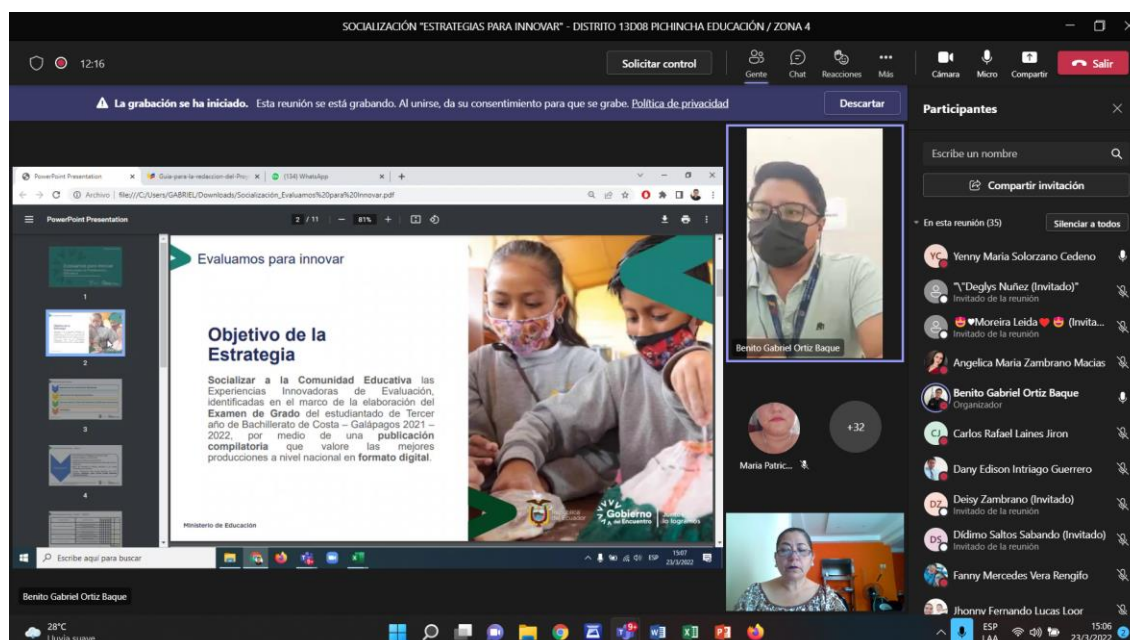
SOCIALIZACIÓN "ESTRATEGIAS PARA INNOVAR" - DISTRITO 13D08 PICHINCHA EDUCACIÓN / ZONA 4

12:16

Solicitar control

Gente Chat Reacciones Más Cámara Micro Compartir Salir

La grabación se ha iniciado. Esta reunión se está grabando. Al unirse, da su consentimiento para que se grabe. Política de privacidad

Descartar

PowerPoint Presentation | Guia-para-la-redaccion-del-Proy | (134) WhatsApp

Archivo | file:///C:/Users/GABRIEL/Downloads/Socialización_Evaluamos%20para%20Innovar.pdf

PowerPoint Presentation 2 / 11 | — 81% +

1 2 3 4

Evaluamos para innovar

Objetivo de la Estrategia

Socializar a la Comunidad Educativa las Experiencias Innovadoras de Evaluación, identificadas en el marco de la elaboración del Examen de Grado del estudiantado de Tercer año de Bachillerato de Costa – Galápagos 2021 – 2022, por medio de una publicación compilatoria que valore las mejores producciones a nivel nacional en formato digital.

Ministerio de Educación

República del Ecuador | Gobierno del Encuentro | Juntos lo logramos

Escribe aquí para buscar

15:07 23/3/2022

Benito Gabriel Ortiz Baque

Maria Patric...

+32

Benito Gabriel Ortiz Baque

Participantes

Escribe un nombre

Compartir invitación

En esta reunión (35)

Silenciar a todos

Yenny Maria Solorzano Cedeno

"\"Deglys Nuñez (Invitado)"
Invitado de la reunión

Moreira Leida (Invita...
Invitado de la reunión

Angelica Maria Zambrano Macias

Benito Gabriel Ortiz Baque
Organizador

Carlos Rafael Laines Jiron

Dany Edison Intriago Guerrero

Deisy Zambrano (Invitado)
Invitado de la reunión

Dídimo Saltos Sabando (Invitado)
Invitado de la reunión

Fanny Mercedes Vera Rengifo

Jhonny Fernando Lucas Loor

28°C
Lluvia suave

ESP LAA

15:06
23/3/2022